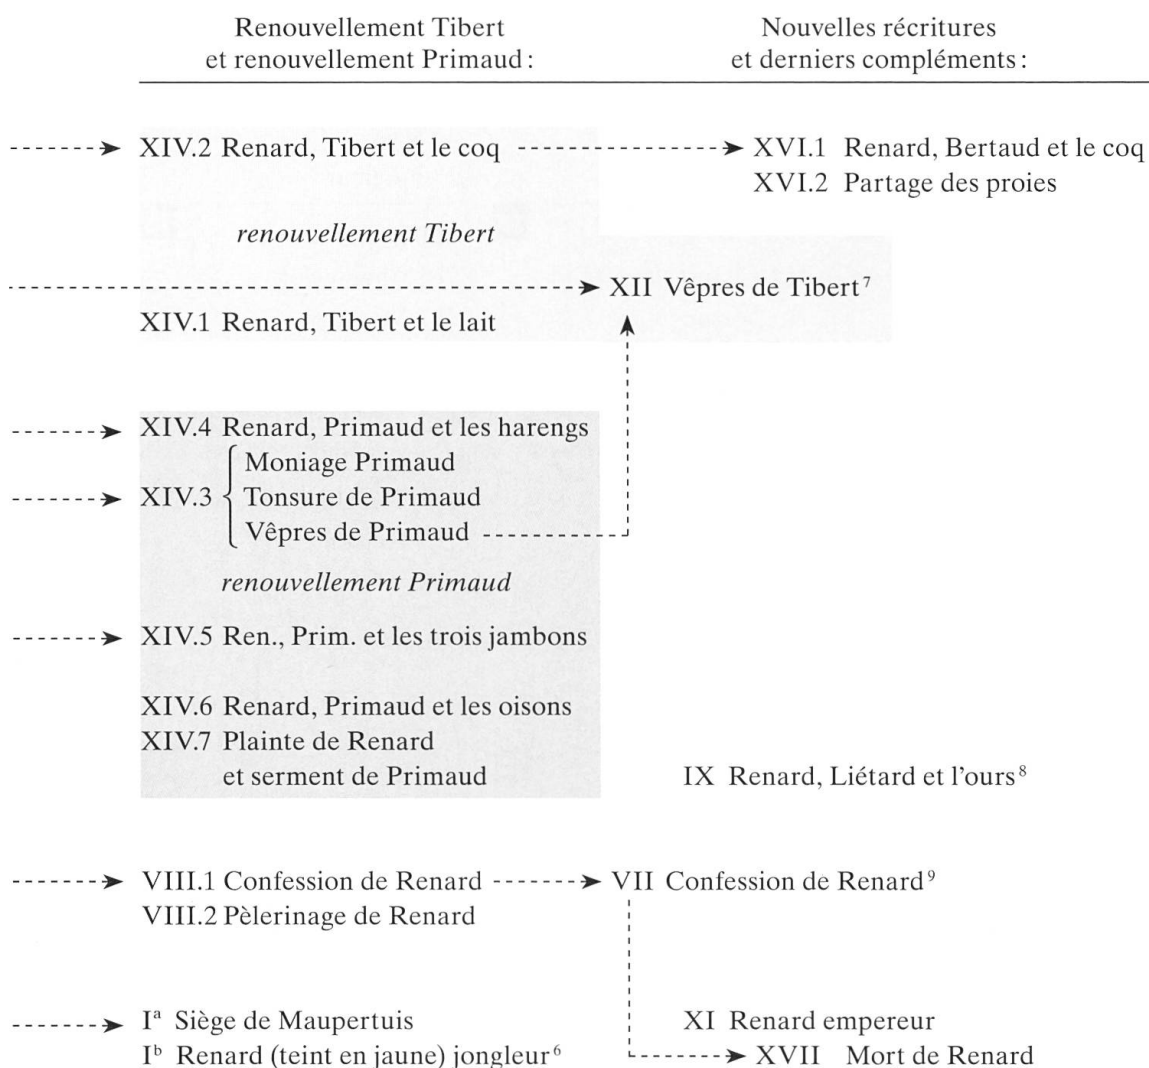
Renouvellement Tibert et renouvellement Primaud:

Nouvelles récritures et derniers compléments:

XIV.2 Renard, Tibert et le coq

XVI.1 Renard, Bertaud et le coq
XVI.2 Partage des proies

*renouvellement Tibert*

XII Vêpres de Tibert$^{7}$

XIV.1 Renard, Tibert et le lait

XIV.4 Renard, Primaud et les harengs
XIV.3 Moniage Primaud
Tonsure de Primaud
Vêpres de Primaud

*renouvellement Primaud*

XIV.5 Ren., Prim. et les trois jambons

XIV.6 Renard, Primaud et les oisons
XIV.7 Plainte de Renard et serment de Primaud

IX Renard, Liétard et l'ours$^{8}$

VIII.1 Confession de Renard
VIII.2 Pèlerinage de Renard

VII Confession de Renard$^{9}$

I$^{a}$ Siège de Maupertuis
I$^{b}$ Renard (teint en jaune) jongleur$^{6}$

XI Renard empereur
XVII Mort de Renard